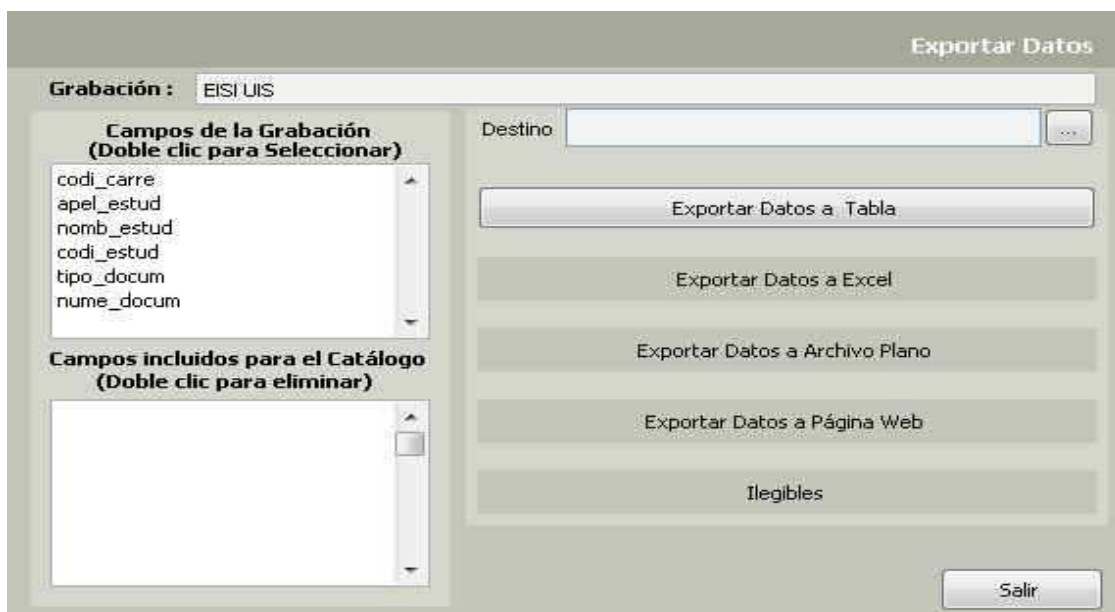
Exportar Datos

Grabación : EISI UIS

Campos de la Grabación
(Doble clic para Seleccionar)

codi_carre
apel_estud
nomb_estud
codi_estud
tipo_docum
nume_docum

Campos incluidos para el Catálogo
(Doble clic para eliminar)

Destino

...

Exportar Datos a Tabla

Exportar Datos a Excel

Exportar Datos a Archivo Plano

Exportar Datos a Página Web

Ilegibles

Salir